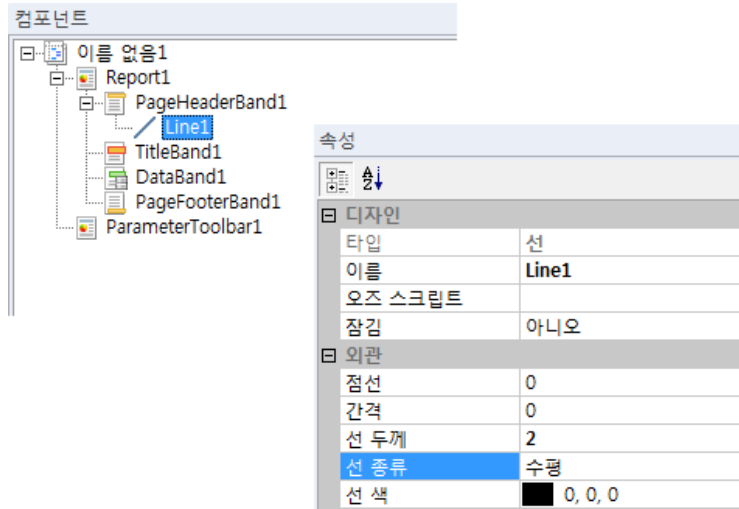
컴포넌트

이름 없음1
Report1
PageHeaderBand1
Line1
TitleBand1
DataBand1
PageFooterBand1
ParameterToolbar1

속성

| 디자인 | |
|---|---|
| 타입 | 선 |
| 이름 | Line1 |
| 오즈 스크립트 | |
| 잠김 | 아니오 |
| 외관 | |
| 점선 | 0 |
| 간격 | 0 |
| 선 두께 | 2 |
| 선 종류 | 수평 |
| 선 색 | 0, 0, 0 |